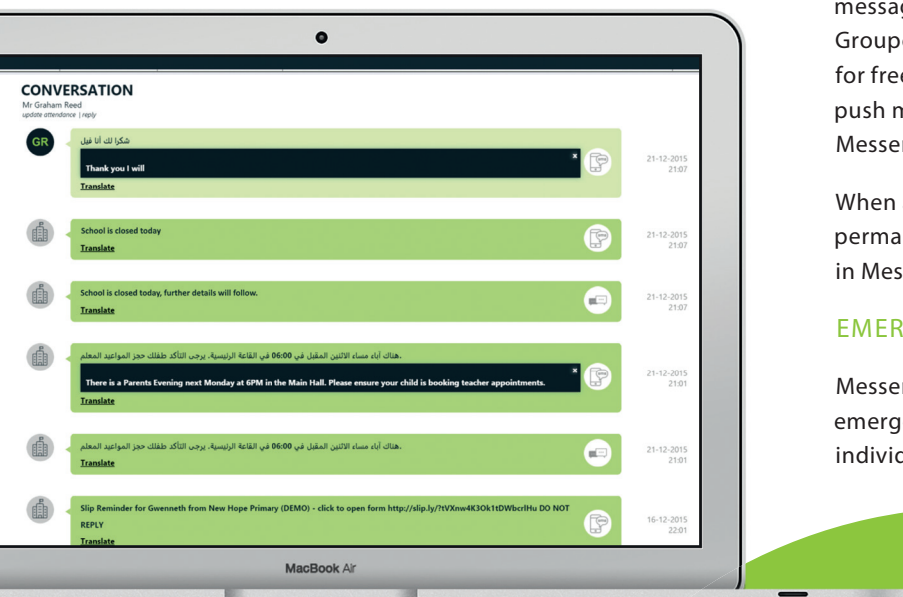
CONVERSATION
Mr Graham Reed
update attendance | reply

GR

شكرا لك أنا قبل
Thank you I will
Translate

21-12-2015 21:07

School is closed today
Translate

21-12-2015 21:07

School is closed today, further details will follow.
Translate

21-12-2015 21:07

هناك أباء مساء الاثنين المقبل في 06:00 في القاعة الرئيسية. يرجى التأكد طفلك حجز المواعيد المعلم.
There is a Parents Evening next Monday at 6PM in the Main Hall. Please ensure your child is booking teacher appointments.
Translate

21-12-2015 21:01

هناك أباء مساء الاثنين المقبل في 06:00 في القاعة الرئيسية. يرجى التأكد طفلك حجز المواعيد المعلم.
Translate

21-12-2015 21:01

Slip Reminder for Gwenneth from New Hope Primary (DEMO) - click to open form http://slip.ly/?tVXnw4K3Ok1tDWbcrlHu DO NOT REPLY
Translate

16-12-2015 22:01

MacBook Air

messag
Groupe
for fre
push m
Messe

When
perma
in Mes

EMER

Messe
emerg
indivic